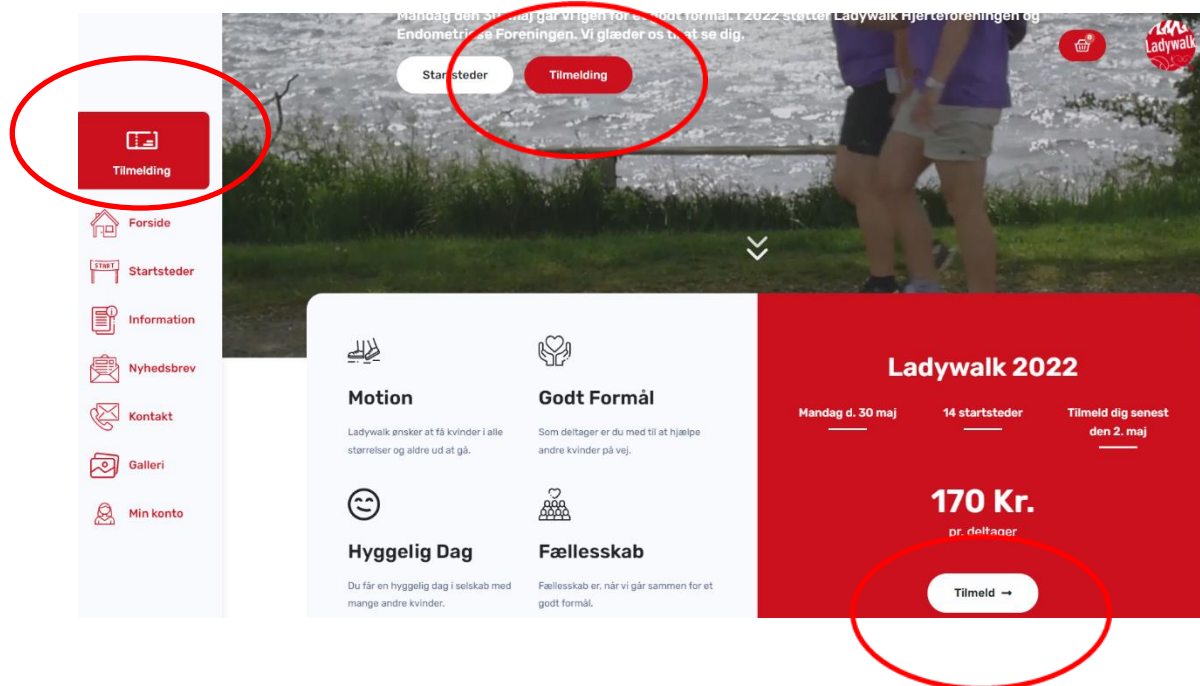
Mandag den 30. maj går vi igen for et godt formål. I 2022 støtter Ladywalk Hjerteforeningen og Endometriose Foreningen. Vi glæder os til at se dig.

Startsteder Tilmelding

0

Ladywalk

Tilmelding

Forside

START

Startsteder

Information

Nyhedsbrev

Kontakt

Galleri

Min konto

Motion

Ladywalk ønsker at få kvinder i alle størrelser og aldre ud at gå.

Godt Formål

Som deltager er du med til at hjælpe andre kvinder på vej.

Hyggelig Dag

Du får en hyggelig dag i selskab med mange andre kvinder.

Fællesskab

Fællesskab er, når vi går sammen for et godt formål.

Ladywalk 2022

Mandag d. 30 maj

14 startsteder

Tilmeld dig senest den 2. maj

170 Kr.

pr. deltager

Tilmeld →